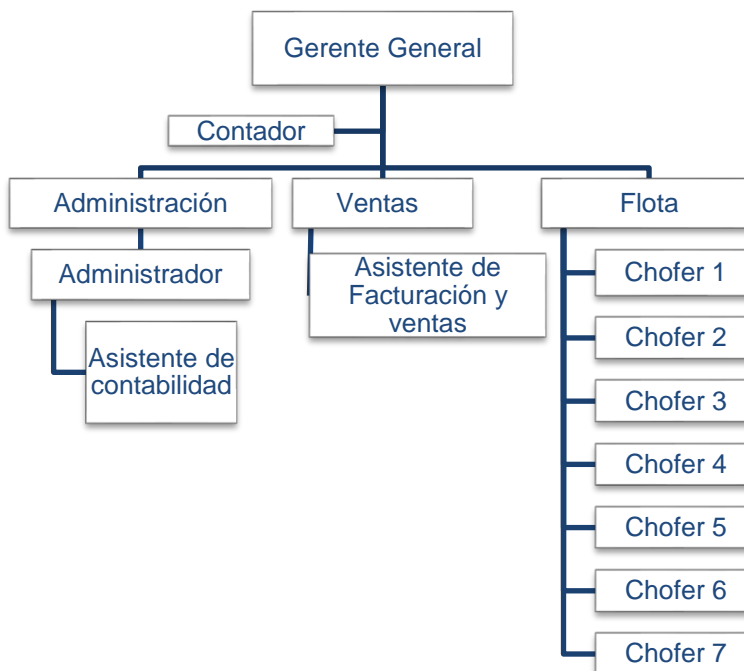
Gerente General

Contador

Administración

Ventas

Flota

Administrador

Asistente de contabilidad

Asistente de Facturación y ventas

Chofer 1

Chofer 2

Chofer 3

Chofer 4

Chofer 5

Chofer 6

Chofer 7